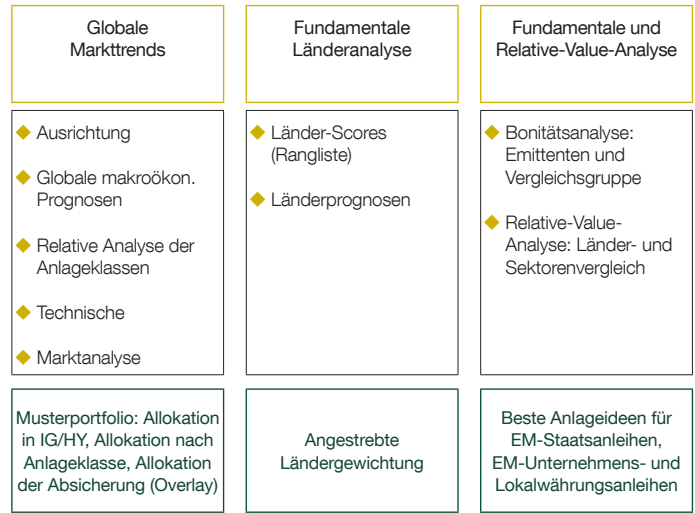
Globale Markttrends

◆ Ausrichtung
◆ Globale makroökon. Prognosen
◆ Relative Analyse der Anlageklassen
◆ Technische
◆ Marktanalyse

Musterportfolio: Allokation in IG/HY, Allokation nach Anlageklasse, Allokation der Absicherung (Overlay)

Fundamentale Länderanalyse

◆ Länder-Scores (Rangliste)
◆ Länderprognosen

Angestrebte Ländergewichtung

Fundamentale und Relative-Value-Analyse

◆ Bonitätsanalyse: Emittenten und Vergleichsgruppe
◆ Relative-Value-Analyse: Länder- und Sektorenvergleich

Beste Anlageideen für EM-Staatsanleihen, EM-Unternehmens- und Lokalwährungsanleihen